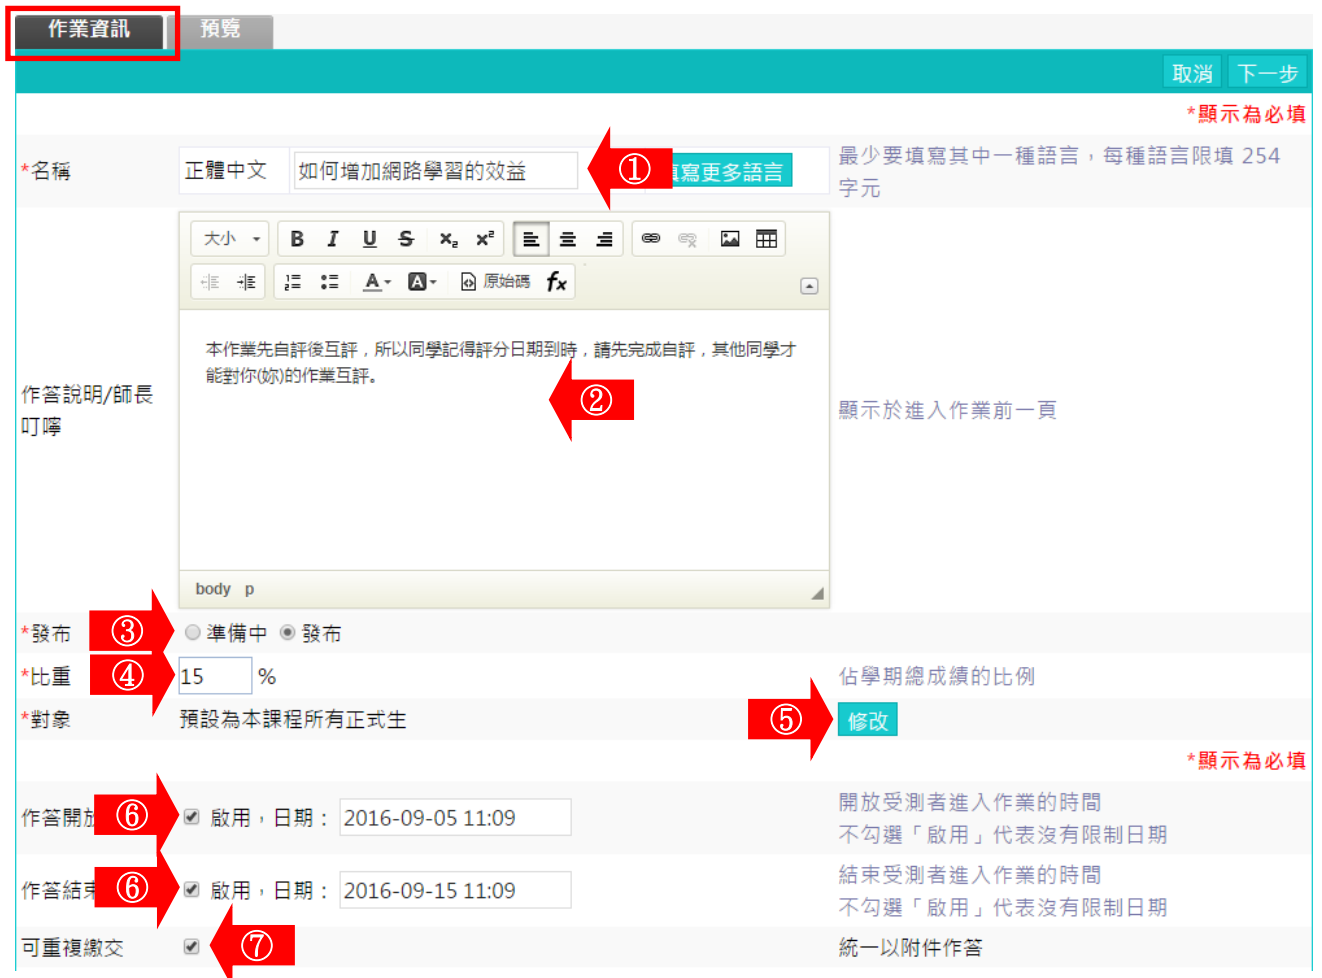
作業資訊 預覽

取消 下一步

*顯示為必填

*名稱 正體中文 如何增加網路學習的效益 ① 填寫更多語言 最少要填寫其中一種語言，每種語言限填 254 字元

作答說明/師長叮嚀

大小 B I U S $x_2$ $x^2$ 原始碼 $f_x$

本作業先自評後互評，所以同學記得評分日期到時，請先完成自評，其他同學才能對你(妳)的作業互評。 ②

body p

顯示於進入作業前一頁

*發布 ③ 準備中 發布

*比重 ④ 15 % 佔學期總成績的比例

*對象 預設為本課程所有正式生 ⑤ 修改

*顯示為必填

作答開放 ⑥ 啟用，日期： 2016-09-05 11:09 開放受測者進入作業的時間 不勾選「啟用」代表沒有限制日期

作答結束 ⑥ 啟用，日期： 2016-09-15 11:09 結束受測者進入作業的時間 不勾選「啟用」代表沒有限制日期

可重複繳交 ⑦ 統一以附件作答